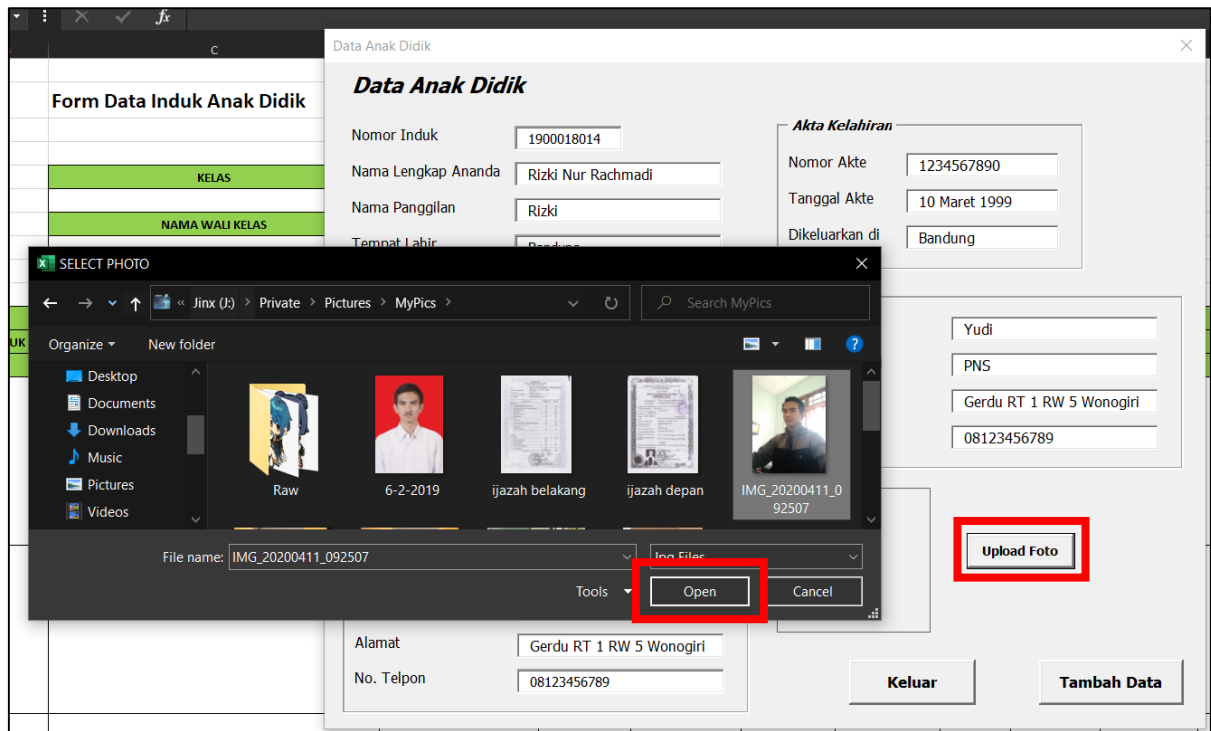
fx

C

Form Data Induk Anak Didik

KELAS

NAMA WALI KELAS

UK

Data Anak Didik

Data Anak Didik

Nomor Induk 1900018014
Nama Lengkap Ananda Rizki Nur Rachmadi
Nama Panggilan Rizki
Tempat Lahir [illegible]

Akta Kelahiran
Nomor Akte 1234567890
Tanggal Akte 10 Maret 1999
Dikeluarkan di Bandung

Yudi
PNS
Gerdu RT 1 RW 5 Wonogiri
08123456789

Upload Foto

Alamat Gerdu RT 1 RW 5 Wonogiri
No. Telpon 08123456789

Keluar
Tambah Data

SELECT PHOTO

« Jinx (J:) › Private › Pictures › MyPics ›

Search MyPics

Organize ▾ New folder

Desktop
Documents
Downloads
Music
Pictures
Videos

Raw
6-2-2019
ijazah belakang
ijazah depan
IMG_20200411_092507

File name: IMG_20200411_092507
Jpg Files
Tools ▾
Open
Cancel